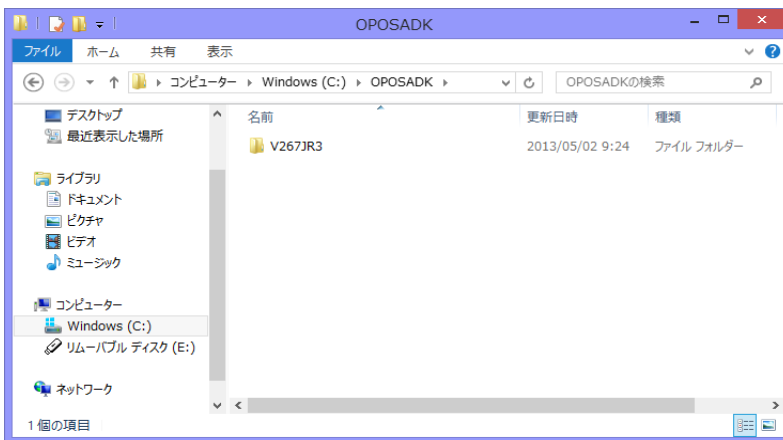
OPOSADK

ファイル ホーム 共有 表示

コンピューター ▸ Windows (C:) ▸ OPOSADK ▸

OPOSADKの検索

デスクトップ
最近表示した場所

ライブラリ
ドキュメント
ピクチャ
ビデオ
ミュージック

コンピューター
Windows (C:)
リムーバブル ディスク (E:)

ネットワーク

| 名前 | 更新日時 | 種類 |
|---|---|---|
| V267JR3 | 2013/05/02 9:24 | ファイル フォルダー |

1 個の項目